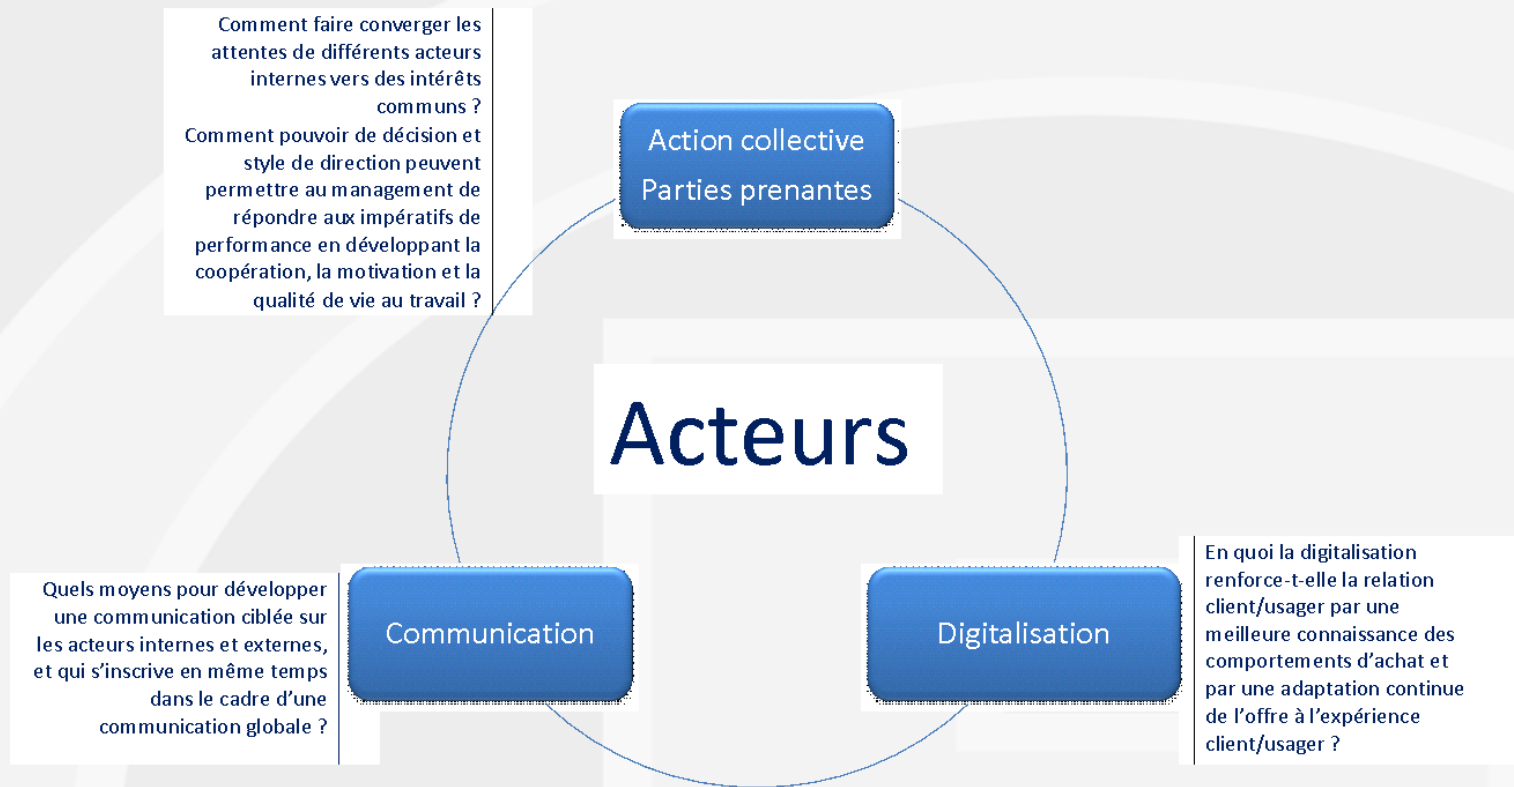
Comment faire converger les attentes de différents acteurs internes vers des intérêts communs ?
Comment pouvoir de décision et style de direction peuvent permettre au management de répondre aux impératifs de performance en développant la coopération, la motivation et la qualité de vie au travail ?

Action collective
Parties prenantes

Acteurs

Quels moyens pour développer une communication ciblée sur les acteurs internes et externes, et qui s'inscrive en même temps dans le cadre d'une communication globale ?

Communication

Digitalisation

En quoi la digitalisation renforce-t-elle la relation client/usager par une meilleure connaissance des comportements d'achat et par une adaptation continue de l'offre à l'expérience client/usager ?